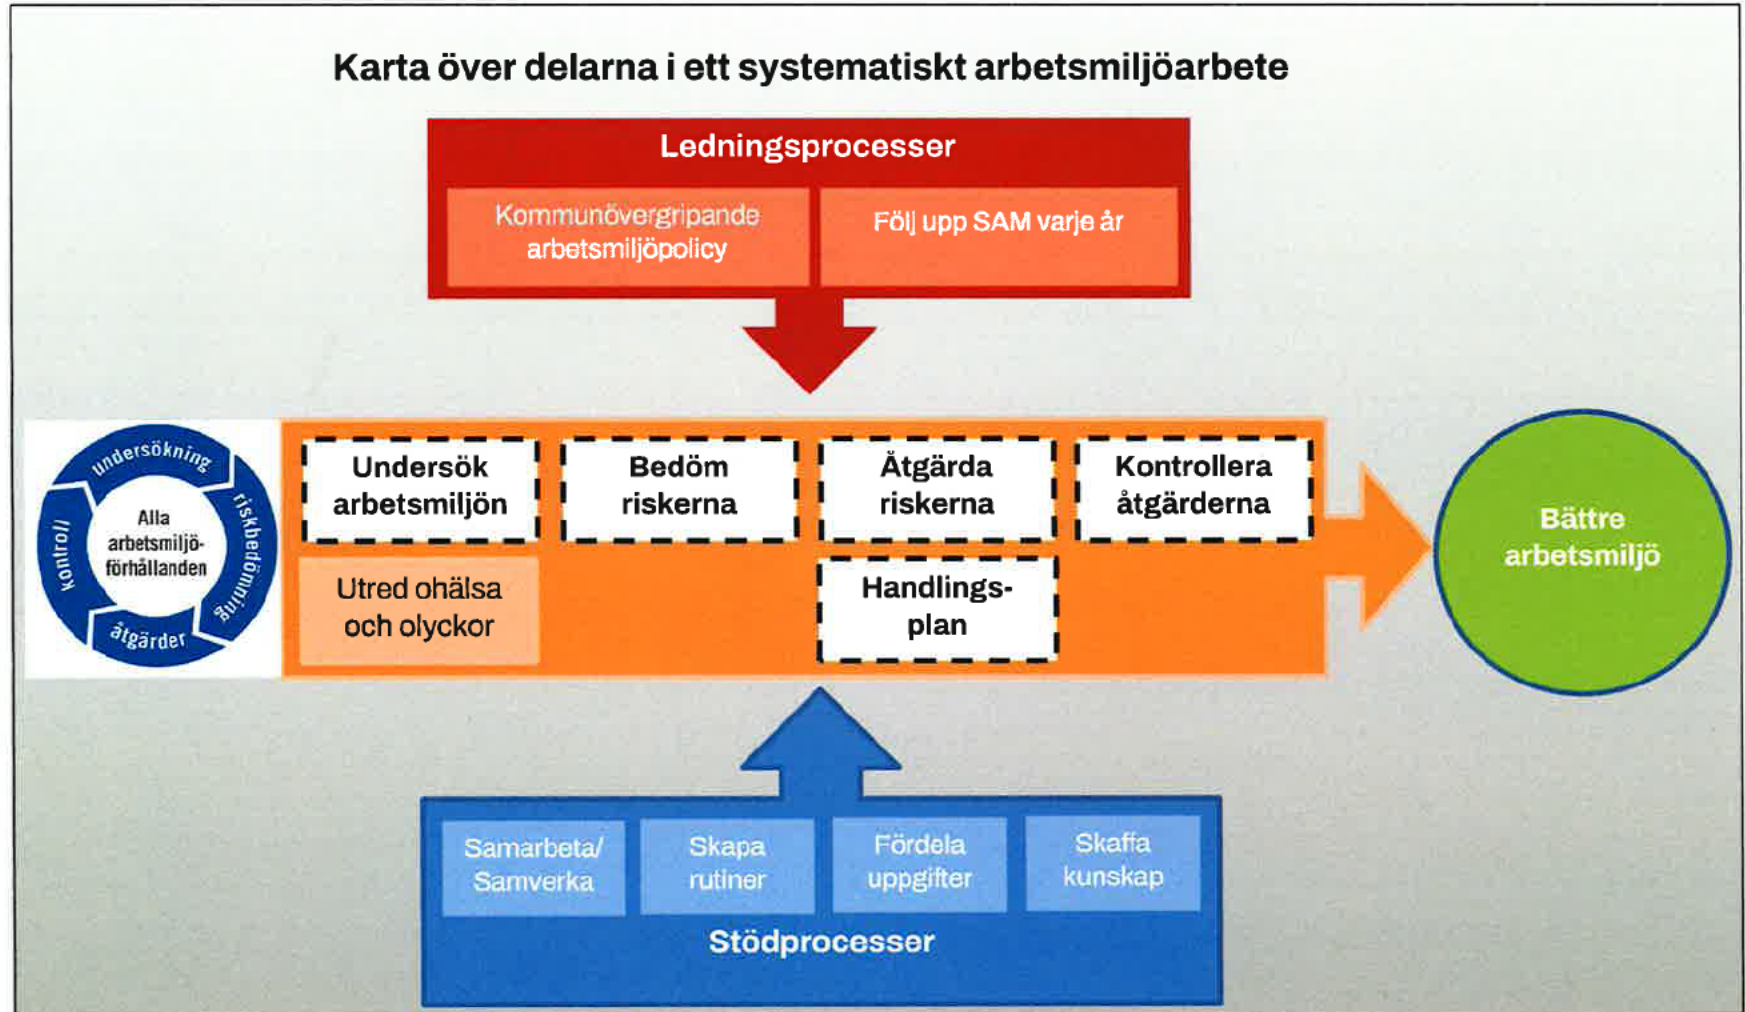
Karta över delarna i ett systematiskt arbetsmiljöarbete

Ledningsprocesser

Kommunövergripande arbetsmiljöpolicy

Följ upp SAM varje år

undersökning
riskbedömning
åtgärder
kontroll
Alla arbetsmiljöförhållanden

Undersök arbetsmiljön

Bedöm riskerna

Åtgärda riskerna

Kontrollera åtgärderna

Utred ohälsa och olyckor

Handlingsplan

Bättre arbetsmiljö

Samarbeta/ Samverka

Skapa rutiner

Fördela uppgifter

Skaffa kunskap

Stödprocesser